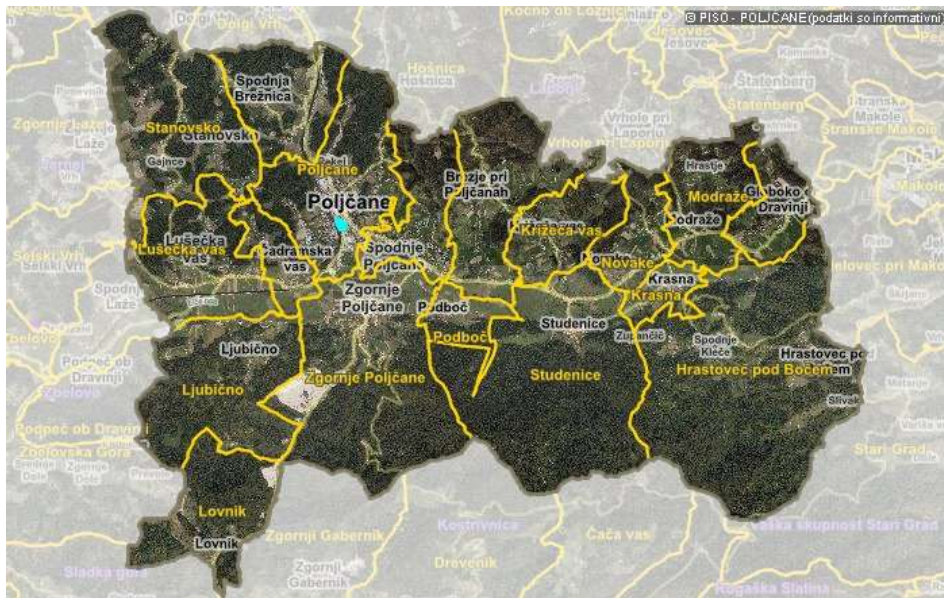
© PISO - POLJČANE (podatki so informativni)

Dolgi Vrh
Kočno ob Ložnici
Hošnica
Hošnica
Laporje
Vrhole pri Laporju
Vrhole pri Laporju
Jevšovec
Jevšovec
Kamnica
Štatenberg
Štatenberg
Stranske Makole
Stranske Makole
Makole
Makole
Zgornje Laže
Laže
Tržec
Spodnja Brežnica
Stanovsko
Stanovsko
Gajnce
Poljčane
Poljčane
Brezje pri Poljčanah
Hrastje
Modraže
Modraže
Globoko ob Dravinji
Lušečka vas
Lušečka vas
Pekel
Laporje
Kadramska vas
Spodnje Poljčane
Križeča vas
Križeča vas
Novake
Novake
Krasna
Krasna
Selski Vrh
Spodnje Laže
Zgornje Poljčane
Podboč
Podboč
Studenice
Studenice
Zupančič
Spodnja Kleče
Hrastovec pod Bočem
Hrastovec pod Bočem
Jelovec pri Makolah
Zbelovo
Podpeč ob Dravinji
Zbelovo
Ljubično
Ljubično
Zgornje Poljčane
Slivnik
Podpeč ob Dravinji
Zbelovska Gora
Stari Grad
Lovnik
Lovnik
Zgornji Gabernik
Zgornji Gabernik
Kostrivnica
Čača vas
Drevenik
Krajevna skupnost Stari Grad
Slatina
Rogaška Slatina
Slatina